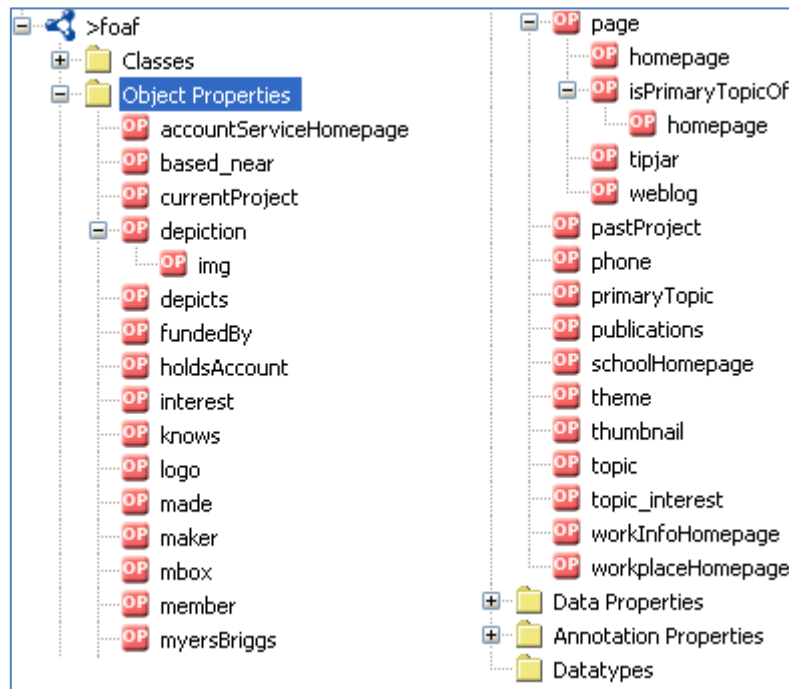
>foaf
Classes
Object Properties
OP accountServiceHomepage
OP based_near
OP currentProject
OP depiction
OP img
OP depicts
OP fundedBy
OP holdsAccount
OP interest
OP knows
OP logo
OP made
OP maker
OP mbox
OP member
OP myersBriggs

OP page
OP homepage
OP isPrimaryTopicOf
OP homepage
OP tipjar
OP weblog
OP pastProject
OP phone
OP primaryTopic
OP publications
OP schoolHomepage
OP theme
OP thumbnail
OP topic
OP topic_interest
OP workInfoHomepage
OP workplaceHomepage
Data Properties
Annotation Properties
Datatypes